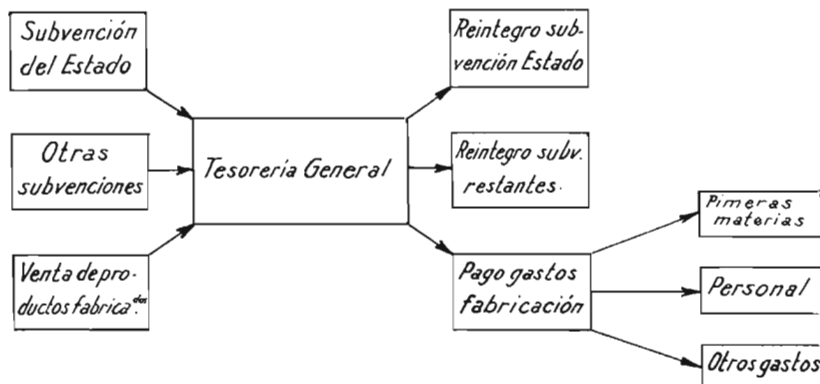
Subvención del Estado

Otras subvenciones

Venta de productos fabrica$^{dos}$

Tesoreria General

Reintegro subvención Estado

Reintegro subv. restantes.

Pago gastos fabricación

Pimeras materias

Personal

Otros gastos